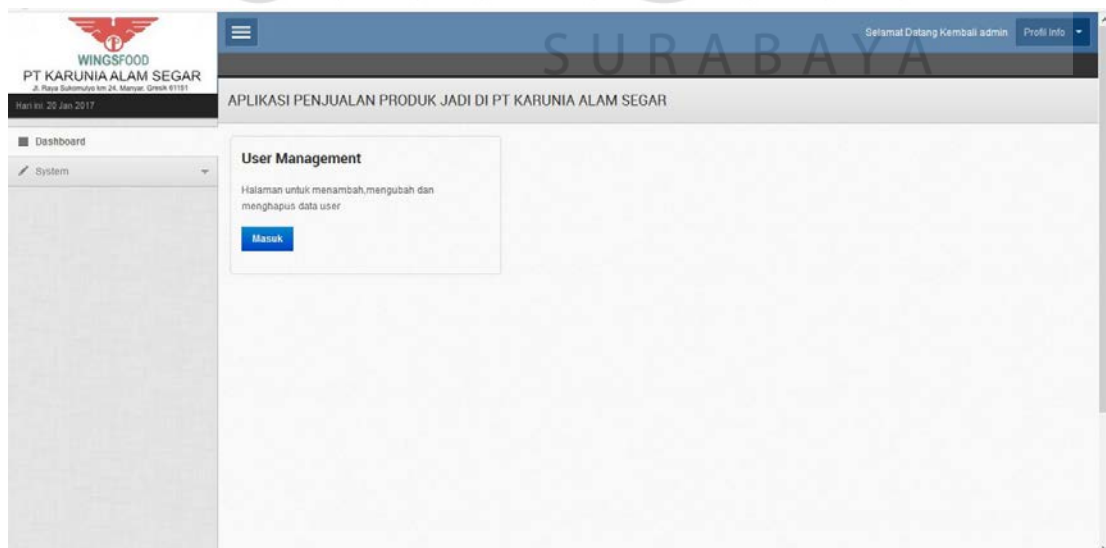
WINGSFOOD
PT KARUNIA ALAM SEGAR
Jl. Raya Sukomulyo km 24, Manyar, Gresik 61151
Hari ini: 20 Jan 2017

SURABAYA

Selamat Datang Kembali admin
Profil Info

APLIKASI PENJUALAN PRODUK JADI DI PT KARUNIA ALAM SEGAR

Dashboard
System

User Management

Halaman untuk menambah,mengubah dan menghapus data user

Masuk